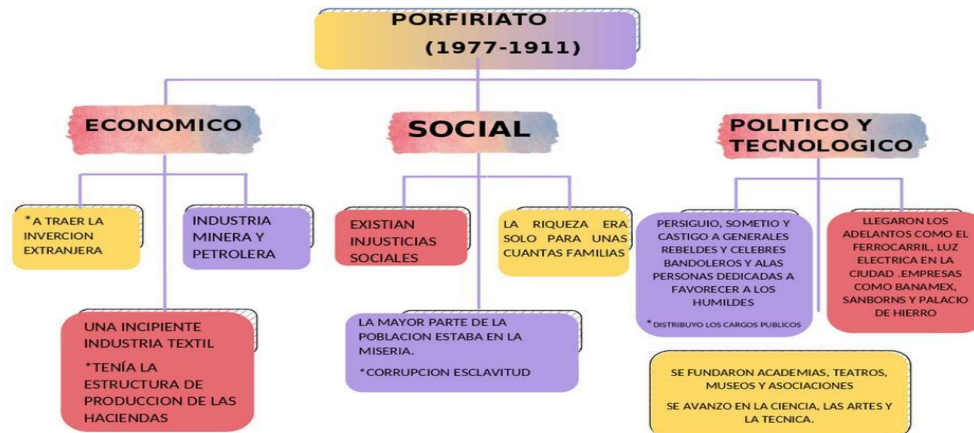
PORFIRIATO
(1977-1911)

ECONOMICO

*A TRAER LA INVERCION EXTRANJERA

INDUSTRIA MINERA Y PETROLERA

UNA INCIPIENTE INDUSTRIA TEXTIL

*TENÍA LA ESTRUCTURA DE PRODUCCION DE LAS HACIENDAS

SOCIAL

EXISTIAN INJUSTICIAS SOCIALES

LA RIQUEZA ERA SOLO PARA UNAS CUANTAS FAMILIAS

LA MAYOR PARTE DE LA POBLACION ESTABA EN LA MISERIA.

*CORRUPCION ESCLAVITUD

POLITICO Y TECNOLOGICO

PERSIGUIO, SOMETIO Y CASTIGO A GENERALES REBELDES Y CELEBRES BANDOLEROS Y ALAS PERSONAS DEDICADAS A FAVORECER A LOS HUMILDES

*DISTRIBUYO LOS CARGOS PUBLICOS

LLEGARON LOS ADELANTOS COMO EL FERROCARRIL, LUZ ELECTRICA EN LA CIUDAD .EMPRESAS COMO BANAMEX, SANBORNS Y PALACIO DE HIERRO

SE FUNDARON ACADEMIAS, TEATROS, MUSEOS Y ASOCIACIONES

SE AVANZO EN LA CIENCIA, LAS ARTES Y LA TECNICA.